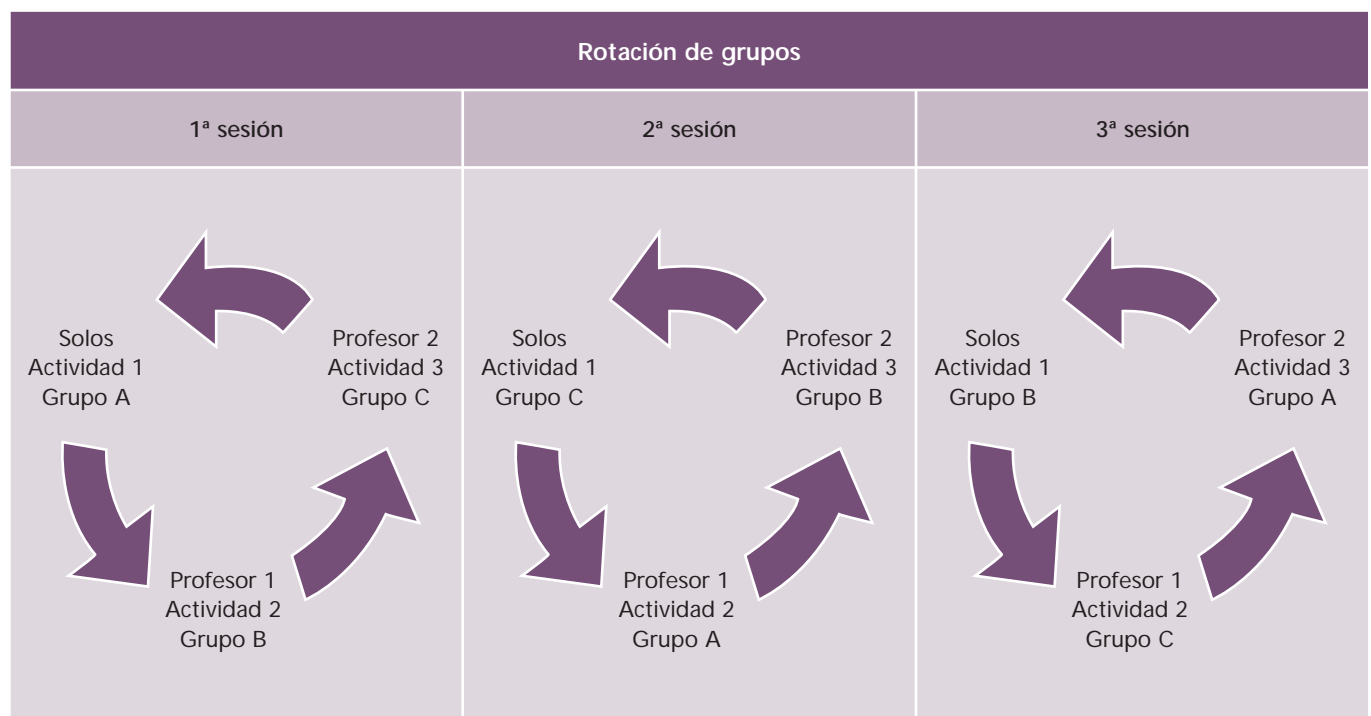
| Rotación de grupos | | |
|---|---|---|
| 1ª sesión | 2ª sesión | 3ª sesión |
| Solos Actividad 1 Grupo A<br>Profesor 2 Actividad 3 Grupo C<br>Profesor 1 Actividad 2 Grupo B | Solos Actividad 1 Grupo C<br>Profesor 2 Actividad 3 Grupo B<br>Profesor 1 Actividad 2 Grupo A | Solos Actividad 1 Grupo B<br>Profesor 2 Actividad 3 Grupo A<br>Profesor 1 Actividad 2 Grupo C |